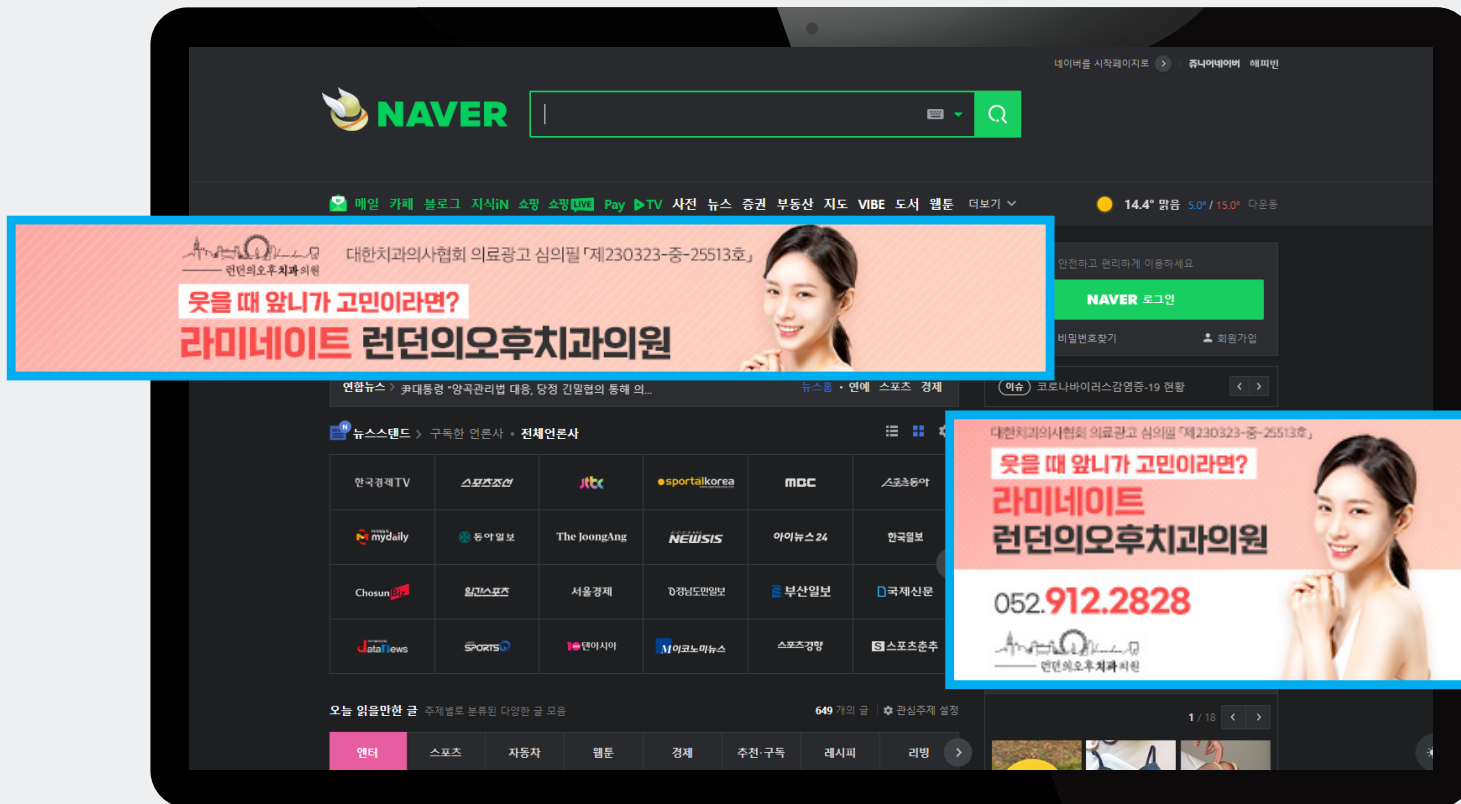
네이버를 시작페이지로 쥬니어네이버 해피빈

NAVER

메일 카페 블로그 지식iN 쇼핑 쇼핑LIVE Pay TV 사진 뉴스 증권 부동산 지도 VIBE 도서 웹툰 더보기

14.4° 맑음 5.0° / 15.0° 다운동

런던의오후치과의원
대한치과의사협회 의료광고 심의필「제230323-중-25513호」
웃을 때 앞니가 고민이라면?
라미네이트 런던의오후치과의원

안전하고 편리하게 이용하세요
NAVER 로그인
비밀번호찾기 회원가입

연합뉴스 尹대통령 "양곡관리법 대응, 당정 긴밀협의 통해 의...
뉴스홈 · 연예 스포츠 경제

이슈 코로나바이러스감염증-19 현황

뉴스스탠드 > 구독한 언론사 · 전체언론사

| 한국경제TV | 스포츠조선 | jtbc | sportalkorea | MBC | 스포츠동아 |
|---|---|---|---|---|---|
| mydaily | 동아일보 | The JoongAng | NEWSIS | 아이뉴스24 | 한국일보 |
| Chosun Biz | 일간스포츠 | 서울경제 | 경남도민일보 | 부산일보 | 국제신문 |
| DataNews | SPORTSQ | 10아시아 | 이코노미뉴스 | 스포츠경향 | 스포츠춘추 |

대한치과의사협회 의료광고 심의필「제230323-중-25513호」
웃을 때 앞니가 고민이라면?
라미네이트
런던의오후치과의원
052.912.2828
런던의오후치과의원

오늘 읽을만한 글 주제별로 분류된 다양한 글 모음
649 개의 글 관심주제 설정

1 / 18

엔터 스포츠 자동차 웹툰 경제 추천·구독 레시피 리빙